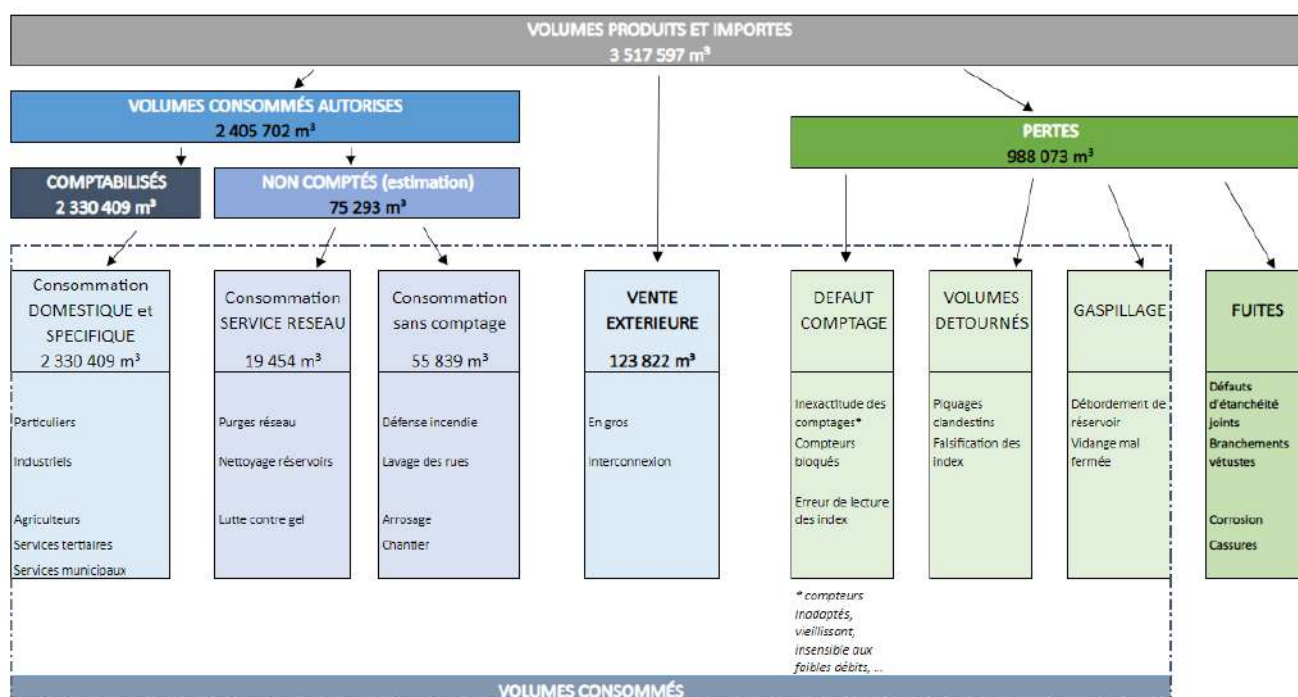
VOLUMES PRODUITS ET IMPORTES
3 517 597 m³

VOLUMES CONSOMMÉS AUTORISES
2 405 702 m³

PERTES
988 073 m³

COMPTABILISÉS
2 330 409 m³

NON COMPTÉS (estimation)
75 293 m³

Consommation DOMESTIQUE et SPECIFIQUE
2 330 409 m³

Particuliers
Industriels
Agriculteurs
Services tertiaires
Services municipaux

Consommation SERVICE RESEAU
19 454 m³

Purges réseau
Nettoyage réservoirs
Lutte contre gel

Consommation sans comptage
55 839 m³

Défense incendie
Lavage des rues
Arrosage
Chantier

VENTE EXTERIEURE
123 822 m³

En gros
Interconnexion

DEFAUT COMPTAGE

Inexactitude des comptages*
Compteurs bloqués
Erreur de lecture des index

* compteurs inadaptés, vieillissant, insensible aux faibles débits, ...

VOLUMES DETOURNÉS

Piquages clandestins
Falsification des index

GASPILLAGE

Débordement de réservoir
Vidange mal fermée

FUITES

Défauts d'étanchéité joints
Branchements vétustes
Corrosion
Cassures

VOLUMES CONSOMMÉS